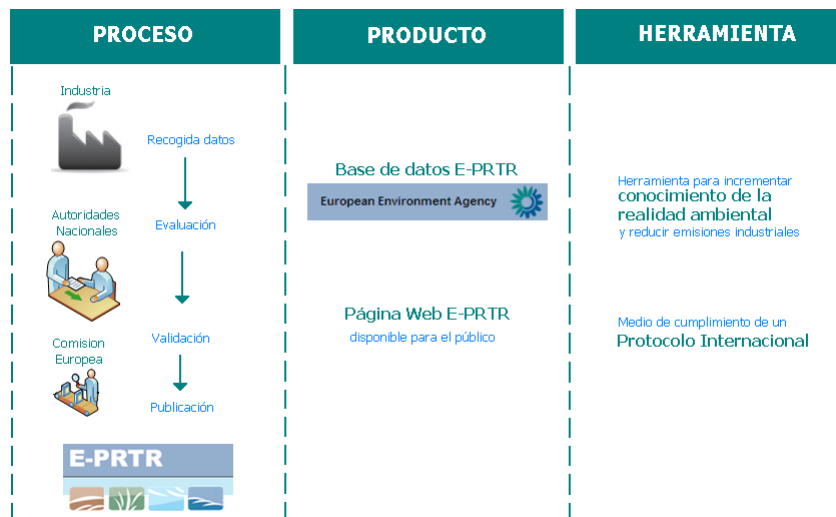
PROCESO

Industria

Recogida datos

Autoridades Nacionales

Evaluación

Comision Europea

Validación

Publicación

E-PRTR

PRODUCTO

Base de datos E-PRTR

European Environment Agency

Página Web E-PRTR
disponible para el público

HERRAMIENTA

Herramienta para incrementar
conocimiento de la realidad ambiental
y reducir emisiones industriales

Medio de cumplimiento de un
Protocolo Internacional